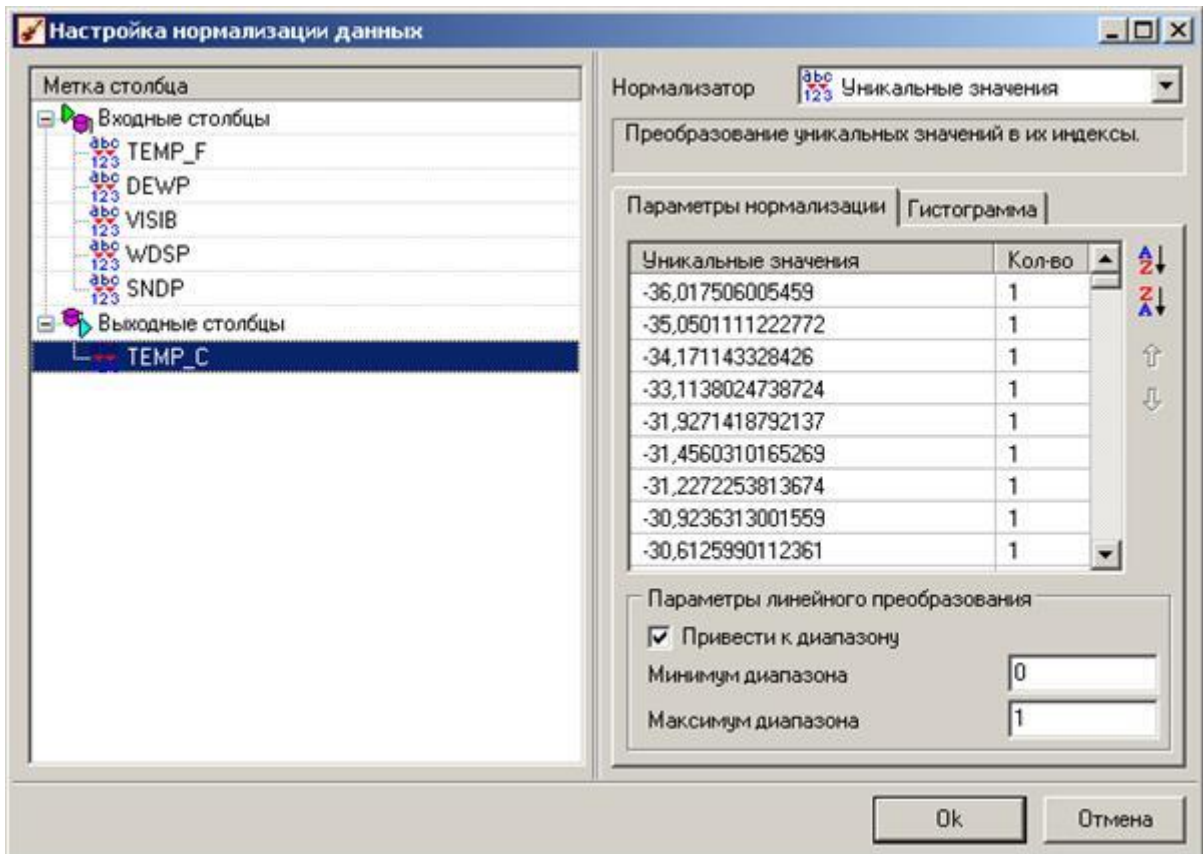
Настройка нормализации данных

Метка столбца
Входные столбцы
TEMP_F
DEWP
VISIB
WDSP
SNDP
Выходные столбцы
TEMP_C

Нормализатор
Уникальные значения
Преобразование уникальных значений в их индексы.

Параметры нормализации | Гистограмма

| Уникальные значения | Кол-во |
|---|---|
| -36,017506005459 | 1 |
| -35,0501111222772 | 1 |
| -34,171143328426 | 1 |
| -33,1138024738724 | 1 |
| -31,9271418792137 | 1 |
| -31,4560310165269 | 1 |
| -31,2272253813674 | 1 |
| -30,9236313001559 | 1 |
| -30,6125990112361 | 1 |

Параметры линейного преобразования
Привести к диапазону
Минимум диапазона 0
Максимум диапазона 1

Ok
Отмена